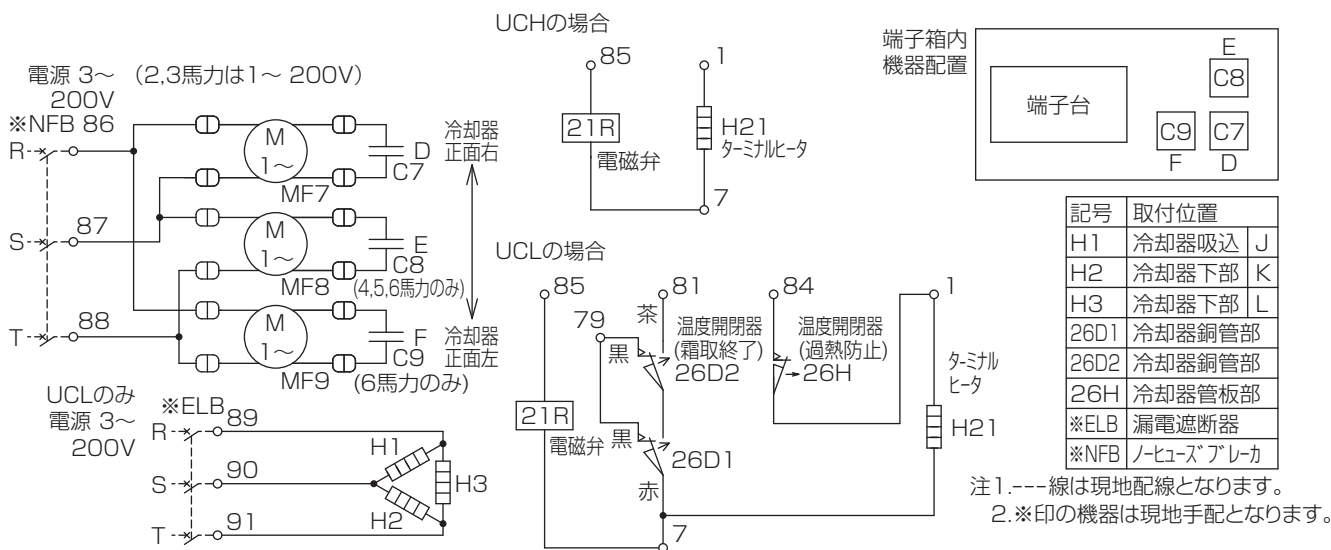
電源 3～ (2,3馬力は1～ 200V)
200V
※NFB 86
R
S 87
T 88
M 1～ MF7
D C7
M 1～ MF8
E C8 (4,5,6馬力のみ)
M 1～ MF9
F C9 (6馬力のみ)
冷却器 正面右
冷却器 正面左

UCLのみ
電源 3～ 200V
※ELB 89
R
S 90
T 91
H1
H2
H3

UCHの場合
85
1
21R
電磁弁
H21 ターミナルヒータ
7

UCLの場合
85
81
84
1
79
茶
黒
温度開閉器 (霜取終了)
26D2
温度開閉器 (過熱防止)
26H
ターミナル ヒータ
21R
電磁弁
黒
26D1
赤
H21
7

端子箱内 機器配置
端子台
E
C8
C9
C7
F
D

| 記号 | 取付位置 | |
|---|---|---|
| H1 | 冷却器吸込 | J |
| H2 | 冷却器下部 | K |
| H3 | 冷却器下部 | L |
| 26D1 | 冷却器銅管部 | |
| 26D2 | 冷却器銅管部 | |
| 26H | 冷却器管板部 | |
| ※ELB | 漏電遮断器 | |
| ※NFB | ノーヒューズブレーカ | |

注1.---線は現地配線となります。
2.※印の機器は現地手配となります。